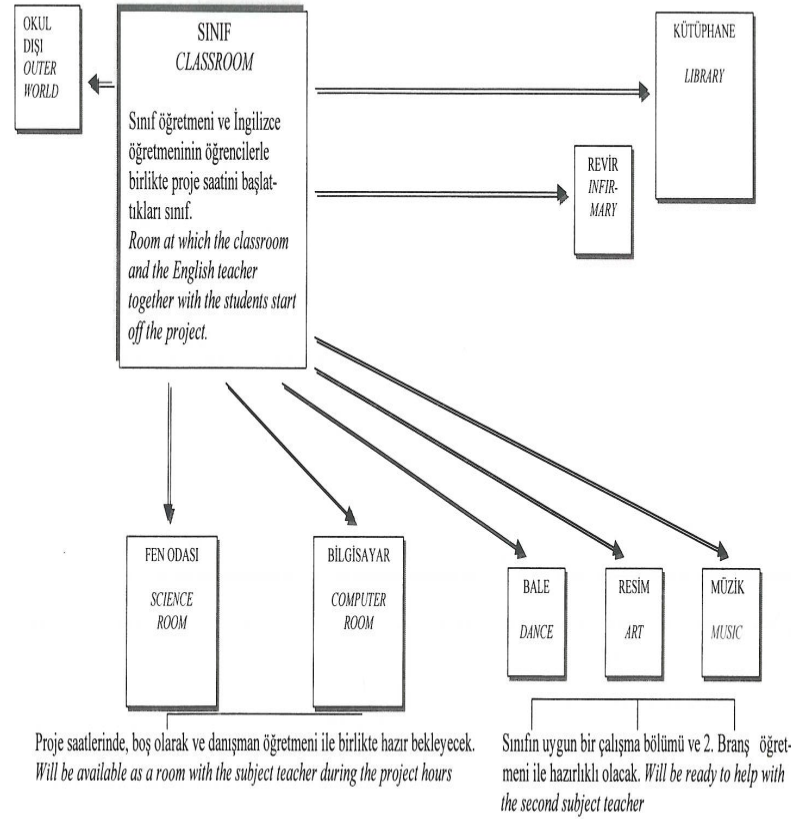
OKUL DIŞI
*OUTER WORLD*

SINIF
*CLASSROOM*

Sınıf öğretmeni ve İngilizce öğretmeninin öğrencilerle birlikte proje saatini başlattıkları sınıf.
*Room at which the classroom and the English teacher together with the students start off the project.*

KÜTÜPHANE
*LIBRARY*

REVİR
*INFIRMARY*

FEN ODASI
*SCIENCE ROOM*

BİLGİSAYAR
*COMPUTER ROOM*

BALE
*DANCE*

RESİM
*ART*

MÜZİK
*MUSIC*

Proje saatlerinde, boş olarak ve danışman öğretmeni ile birlikte hazır bekleyecek.
*Will be available as a room with the subject teacher during the project hours*

Sınıfın uygun bir çalışma bölümü ve 2. Branş öğretmeni ile hazırlıklı olacak. *Will be ready to help with the second subject teacher*